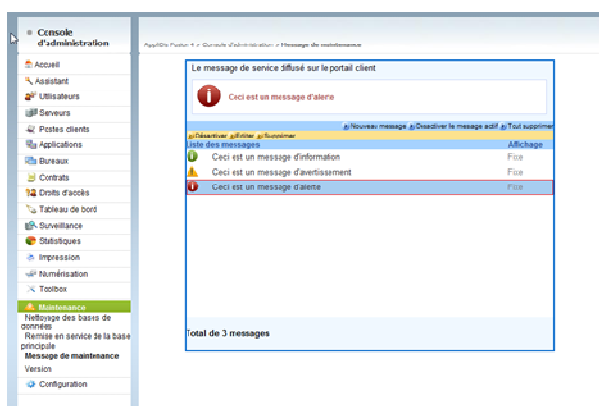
Console d'administration

AppliDis Fusion 4 > Console d'administration > Message de maintenance

Accueil
Assistant
Utilisateurs
Serveurs
Postes clients
Applications
Bureaux
Contrats
Droits d'accès
Tableau de bord
Surveillance
Statistiques
Impression
Numérisation
Toolbox
Maintenance
Nettoyage des bases de données
Remise en service de la base principale
Message de maintenance
Version
Configuration

Le message de service diffusé sur le portail client

Ceci est un message d'alerte

Nouveau message | Désactiver le message actif | Tout supprimer

Désactiver | Editer | Supprimer

| Liste des messages | Affichage |
|---|---|
| Ceci est un message d'information | Fixe |
| Ceci est un message d'avertissement | Fixe |
| Ceci est un message d'alerte | Fixe |

Total de 3 messages